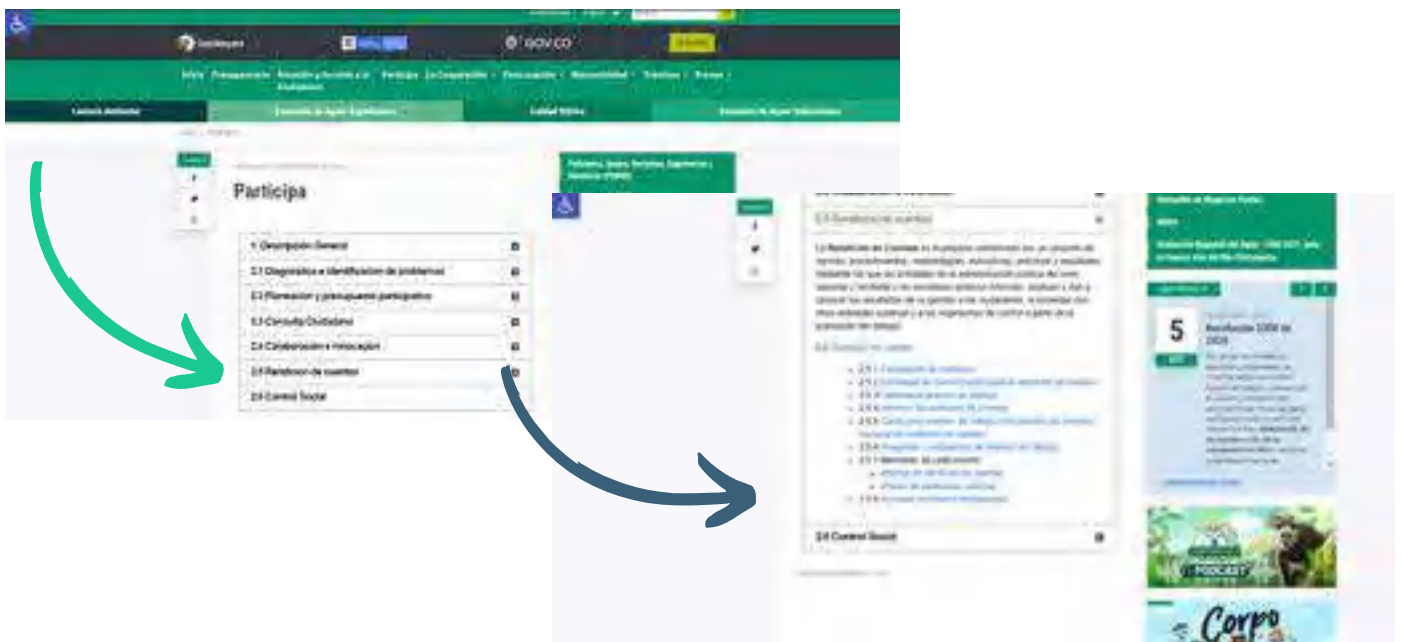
GOV.CO

Participa

1. Descripción General
2.1 Diagnóstico e identificación de problemas
2.2 Planeación y presupuesto participativo
2.3 Consulta Ciudadana
2.4 Colaboración e innovación
2.5 Rendición de cuentas
2.6 Control Social

2.5 Rendición de cuentas

La Rendición de Cuentas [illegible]

2.6 Control Social

5

Resolución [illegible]

PODCAST

Corpo